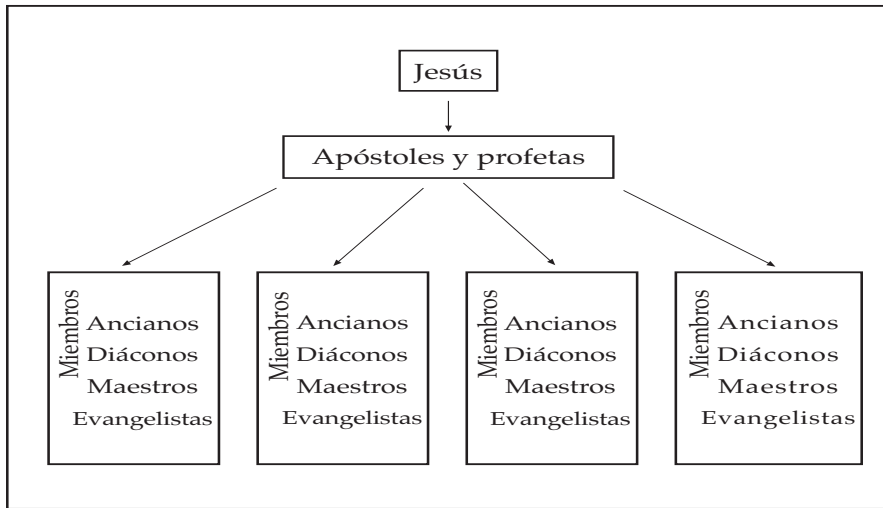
Jesús

Apóstoles y profetas

Miembros
Ancianos
Diáconos
Maestros
Evangelistas

Miembros
Ancianos
Diáconos
Maestros
Evangelistas

Miembros
Ancianos
Diáconos
Maestros
Evangelistas

Miembros
Ancianos
Diáconos
Maestros
Evangelistas